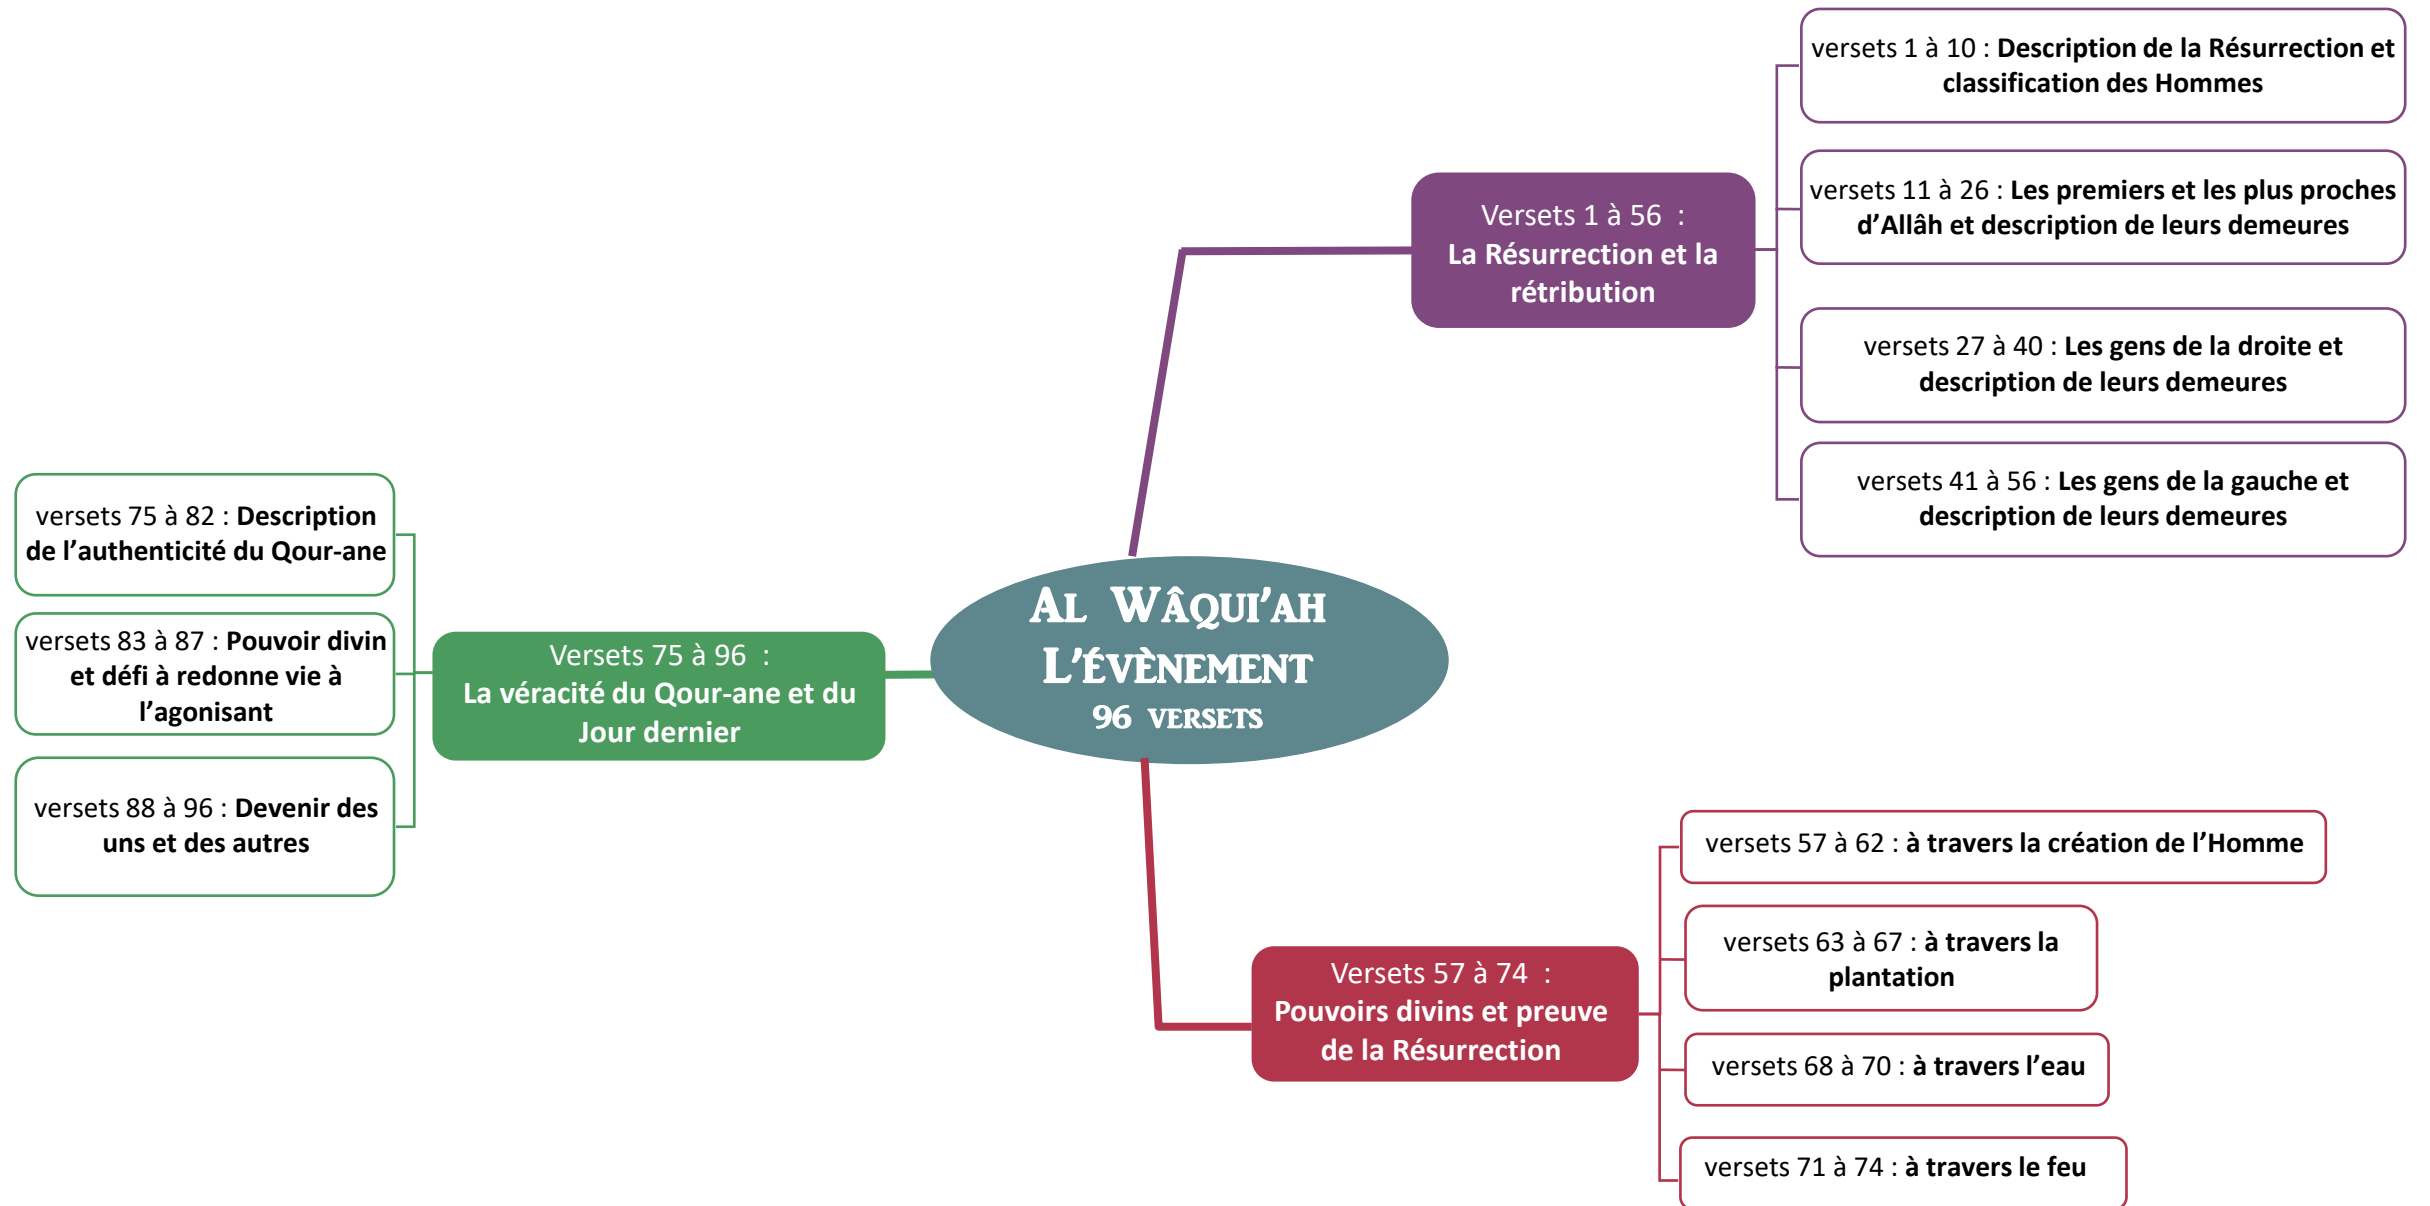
AL WÂQUI'AH
L'ÉVÈNEMENT
96 VERSETS

Versets 1 à 56 :
La Résurrection et la rétribution

versets 1 à 10 : Description de la Résurrection et classification des Hommes

versets 11 à 26 : Les premiers et les plus proches d'Allâh et description de leurs demeures

versets 27 à 40 : Les gens de la droite et description de leurs demeures

versets 41 à 56 : Les gens de la gauche et description de leurs demeures

Versets 57 à 74 :
Pouvoirs divins et preuve de la Résurrection

versets 57 à 62 : à travers la création de l'Homme

versets 63 à 67 : à travers la plantation

versets 68 à 70 : à travers l'eau

versets 71 à 74 : à travers le feu

Versets 75 à 96 :
La véracité du Qour-ane et du Jour dernier

versets 75 à 82 : Description de l'authenticité du Qour-ane

versets 83 à 87 : Pouvoir divin et défi à redonne vie à l'agonisant

versets 88 à 96 : Devenir des uns et des autres